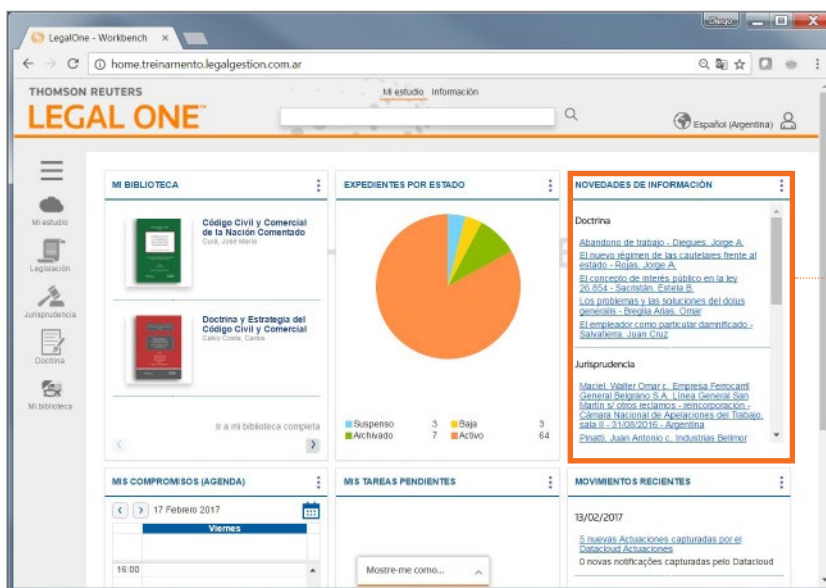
LegalOne - Workbench ×

Diego

home.treinamento.legalgestion.com.ar

THOMSON REUTERS
LEGAL ONE

Mi estudio Información

Español (Argentina)

Mi estudio
Legislación
Jurisprudencia
Doctrina
Mi biblioteca

MI BIBLIOTECA

Código Civil y Comercial de la Nación Comentado
Curá, José María

Doctrina y Estrategia del Código Civil y Comercial
Calvo Costa, Carlos

Ir a mi biblioteca completa

EXPEDIENTES POR ESTADO

| Suspenso | 3 | Baja | 3 |
|---|---|---|---|
| Archivado | 7 | Activo | 64 |

NOVEDADES DE INFORMACIÓN

Doctrina

Abandono de trabajo - Diegues, Jorge A.
El nuevo régimen de las cautelares frente al estado - Rojas, Jorge A.
El concepto de interés público en la ley 26.854 - Sacristán, Estela B.
Los problemas y las soluciones del dolus generalis - Breglia Arias, Omar
El empleador como particular damnificado - Salvatierra, Juan Cruz

Jurisprudencia

Maciel, Walter Omar c. Empresa Ferrocarril General Belgrano S.A. Línea General San Martín s/ otros reclamos - reincorporación - Cámara Nacional de Apelaciones del Trabajo, sala II - 31/08/2016 - Argentina
Pinatti, Juan Antonio c. Industrias Bellmor

MIS COMPROMISOS (AGENDA)

17 Febrero 2017
Viernes
16:00

MIS TAREAS PENDIENTES

Mostre-me como...

MOVIMIENTOS RECIENTES

13/02/2017

5 nuevas Actuaciones capturadas por el Datacloud Actuaciones
0 novas notificações capturadas pelo Datacloud